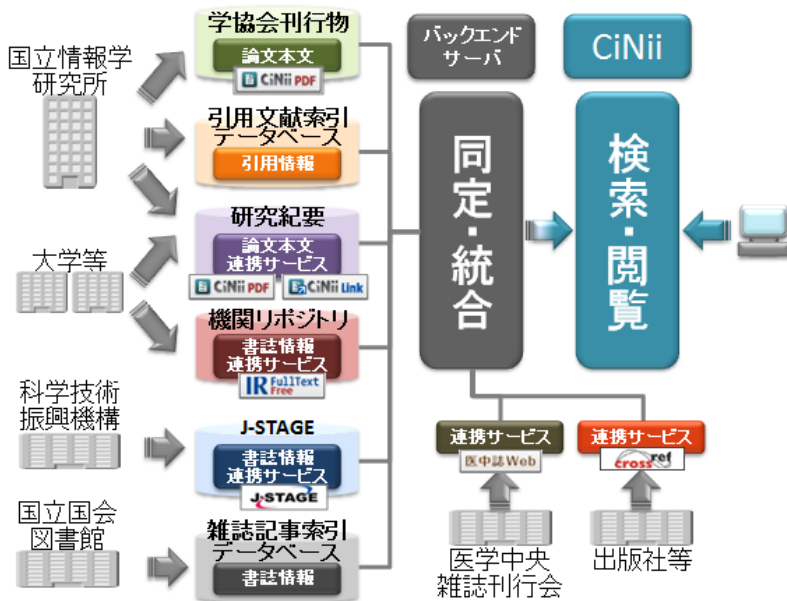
国立情報学研究所

学協会刊行物
論文本文
CiNii PDF

引用文献索引データベース
引用情報

大学等

研究紀要
論文本文
連携サービス
CiNii PDF
CiNii Link

機関リポジトリ
書誌情報
連携サービス
IR FullText Free

科学技術振興機構

J-STAGE
書誌情報
連携サービス
J-STAGE

国立国会図書館

雑誌記事索引データベース
書誌情報

バックエンドサーバ

CiNii

同定・統合

検索・閲覧

連携サービス
医中誌Web

連携サービス
crossref

医学中央雑誌刊行会

出版社等